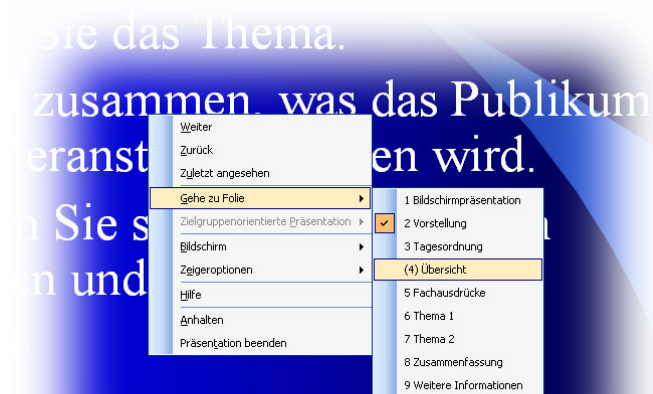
Sie das Thema.

zusammen, was das Publikum

eranst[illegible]en wird.

Sie s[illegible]

en und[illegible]

Weiter
Zurück
Zuletzt angesehen
Gehe zu Folie
Zielgruppenorientierte Präsentation
Bildschirm
Zeigeroptionen
Hilfe
Anhalten
Präsentation beenden

1 Bildschirmpräsentation
2 Vorstellung
3 Tagesordnung
(4) Übersicht
5 Fachausdrücke
6 Thema 1
7 Thema 2
8 Zusammenfassung
9 Weitere Informationen